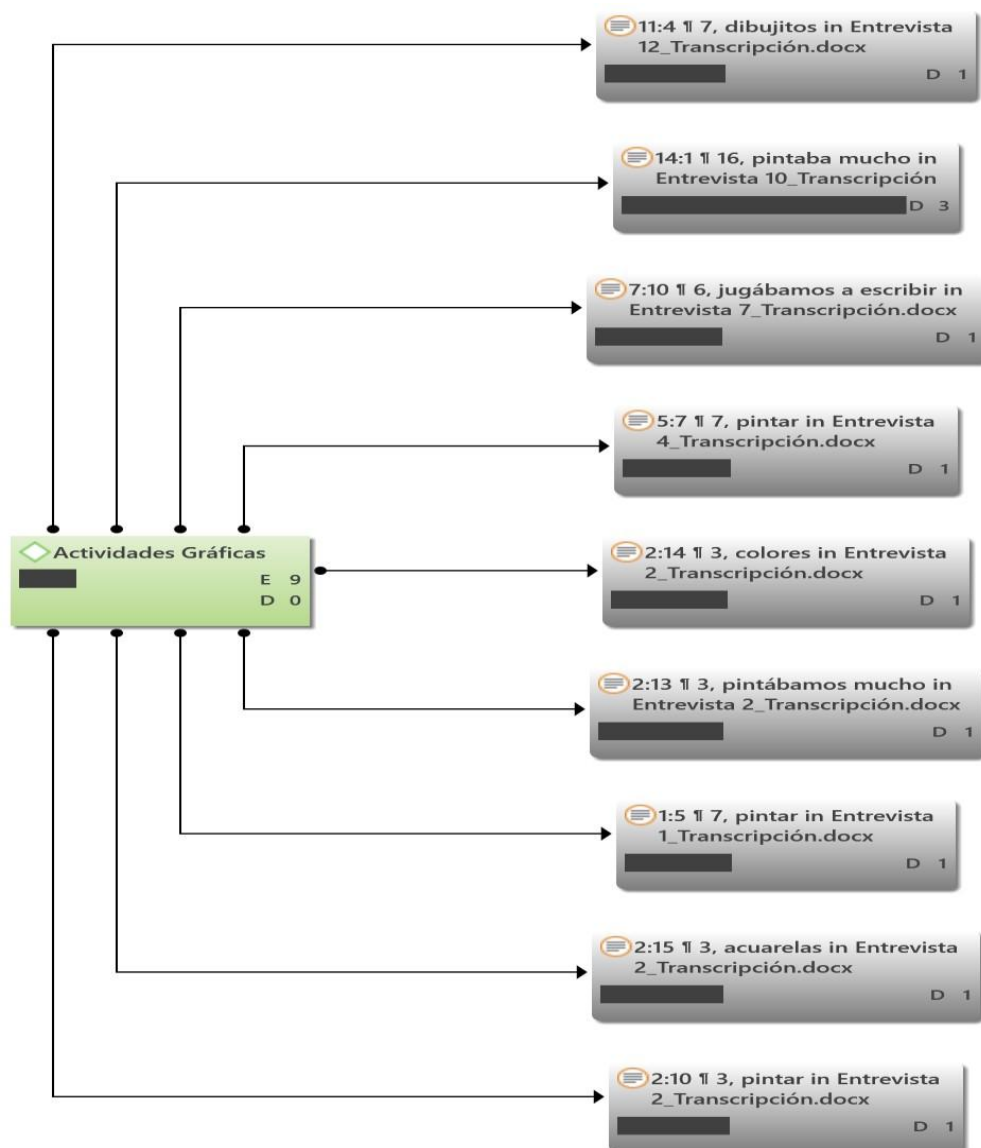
11:4 ¶ 7, dibujitos in Entrevista 12_Transcripción.docx
D 1

14:1 ¶ 16, pintaba mucho in Entrevista 10_Transcripción
D 3

7:10 ¶ 6, jugábamos a escribir in Entrevista 7_Transcripción.docx
D 1

5:7 ¶ 7, pintar in Entrevista 4_Transcripción.docx
D 1

Actividades Gráficas
E 9
D 0

2:14 ¶ 3, colores in Entrevista 2_Transcripción.docx
D 1

2:13 ¶ 3, pintábamos mucho in Entrevista 2_Transcripción.docx
D 1

1:5 ¶ 7, pintar in Entrevista 1_Transcripción.docx
D 1

2:15 ¶ 3, acuarelas in Entrevista 2_Transcripción.docx
D 1

2:10 ¶ 3, pintar in Entrevista 2_Transcripción.docx
D 1